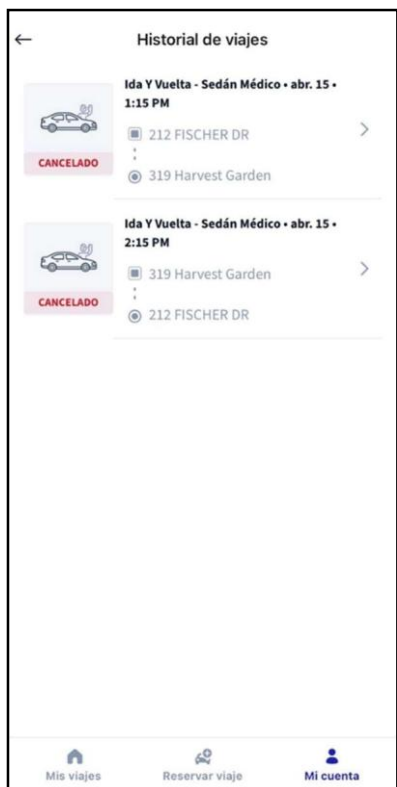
←

Historial de viajes

Ida Y Vuelta - Sedán Médico • abr. 15 • 1:15 PM
212 FISCHER DR
319 Harvest Garden
CANCELADO

Ida Y Vuelta - Sedán Médico • abr. 15 • 2:15 PM
319 Harvest Garden
212 FISCHER DR
CANCELADO

Mis viajes
Reservar viaje
Mi cuenta